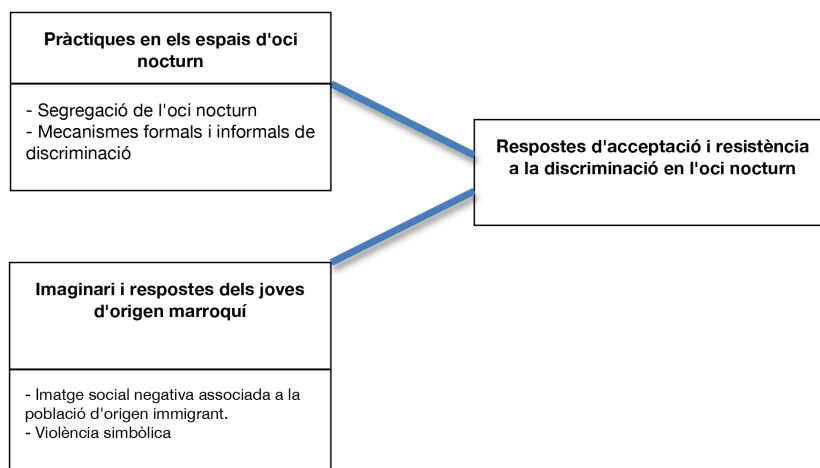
Pràctiques en els espais d'oci nocturn

- Segregació de l'oci nocturn
- Mecanismes formals i informals de discriminació

Respostes d'acceptació i resistència a la discriminació en l'oci nocturn

Imaginari i respostes dels joves d'origen marroquí

- Imatge social negativa associada a la població d'origen immigrant.
- Violència simbòlica